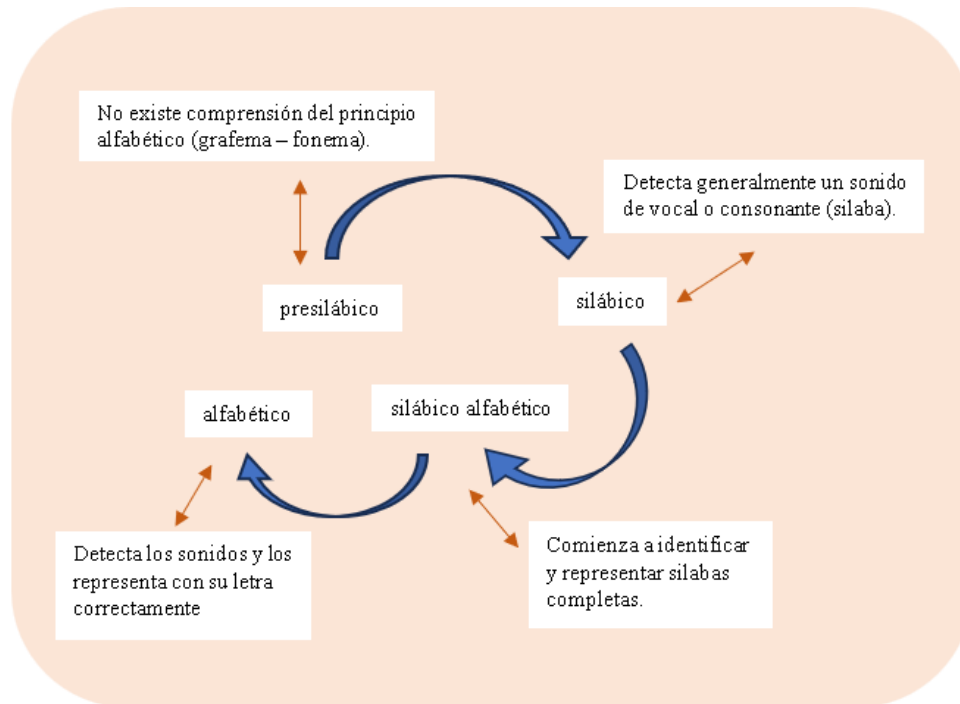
No existe comprensión del principio alfabético (grafema – fonema).

Detecta generalmente un sonido de vocal o consonante (silaba).

presilábico

silábico

alfabético

silábico alfabético

Detecta los sonidos y los representa con su letra correctamente

Comienza a identificar y representar silabas completas.